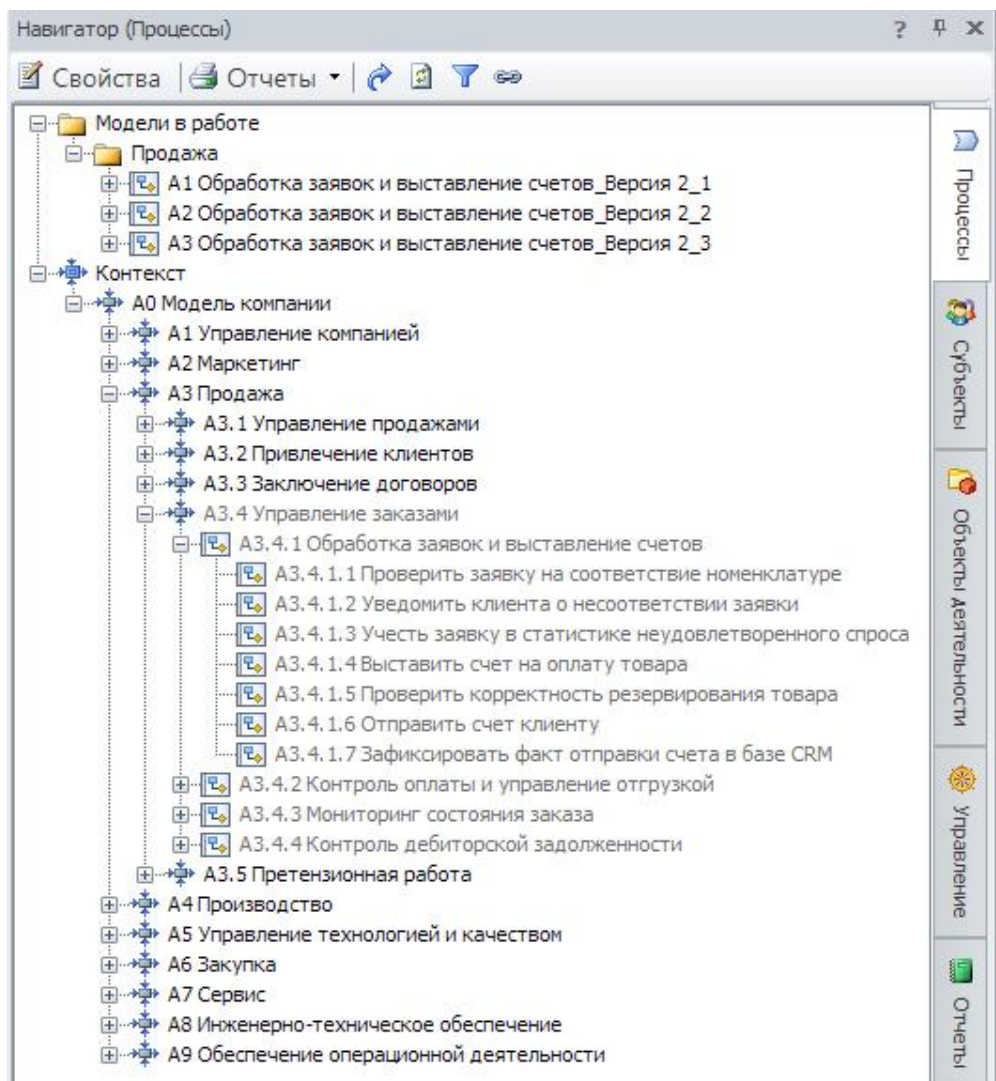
Навигатор (Процессы) ? ⊓ x

Свойства | Отчеты ▾

Модели в работе
Продажа
A1 Обработка заявок и выставление счетов_Версия 2_1
A2 Обработка заявок и выставление счетов_Версия 2_2
A3 Обработка заявок и выставление счетов_Версия 2_3
Контекст
A0 Модель компании
A1 Управление компанией
A2 Маркетинг
A3 Продажа
A3.1 Управление продажами
A3.2 Привлечение клиентов
A3.3 Заключение договоров
A3.4 Управление заказами
A3.4.1 Обработка заявок и выставление счетов
A3.4.1.1 Проверить заявку на соответствие номенклатуре
A3.4.1.2 Уведомить клиента о несоответствии заявки
A3.4.1.3 Учесть заявку в статистике неудовлетворенного спроса
A3.4.1.4 Выставить счет на оплату товара
A3.4.1.5 Проверить корректность резервирования товара
A3.4.1.6 Отправить счет клиенту
A3.4.1.7 Зафиксировать факт отправки счета в базе CRM
A3.4.2 Контроль оплаты и управление отгрузкой
A3.4.3 Мониторинг состояния заказа
A3.4.4 Контроль дебиторской задолженности
A3.5 Претензионная работа
A4 Производство
A5 Управление технологией и качеством
A6 Закупка
A7 Сервис
A8 Инженерно-техническое обеспечение
A9 Обеспечение операционной деятельности

Процессы
Субъекты
Объекты деятельности
Управление
Отчеты